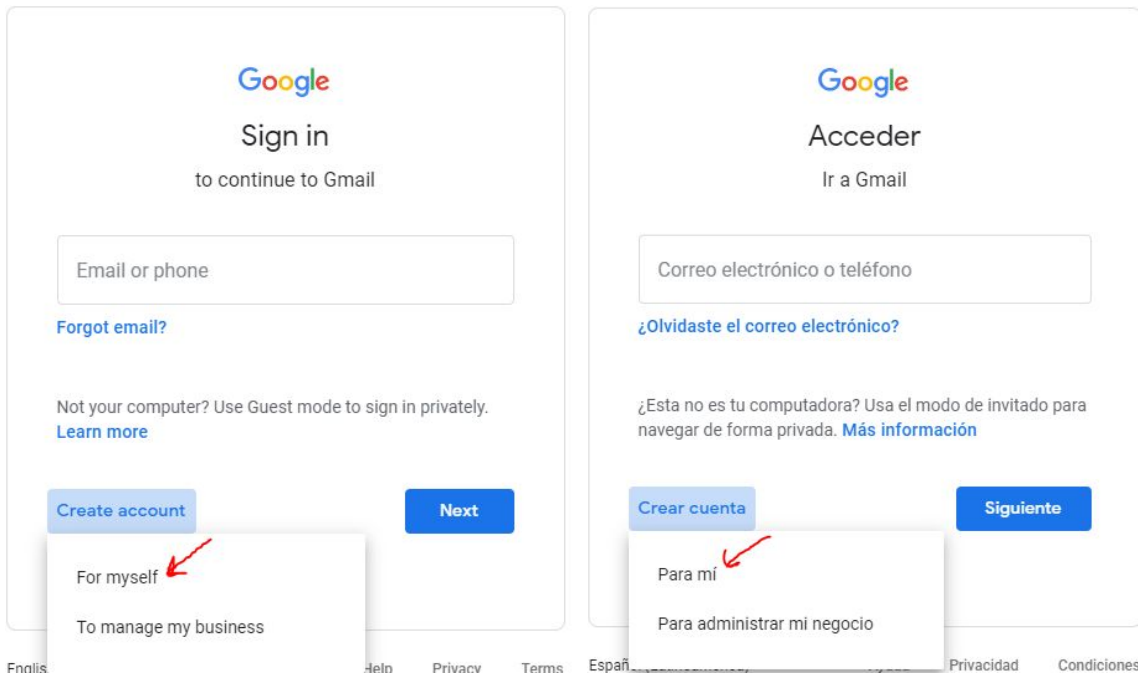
Google

Sign in

to continue to Gmail

Email or phone

Forgot email?

Not your computer? Use Guest mode to sign in privately. Learn more

Create account

Next

For myself

To manage my business

Englis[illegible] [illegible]Help Privacy Terms

Google

Acceder

Ir a Gmail

Correo electrónico o teléfono

¿Olvidaste el correo electrónico?

¿Esta no es tu computadora? Usa el modo de invitado para navegar de forma privada. Más información

Crear cuenta

Siguiente

Para mí

Para administrar mi negocio

Españ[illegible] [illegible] Privacidad Condiciones